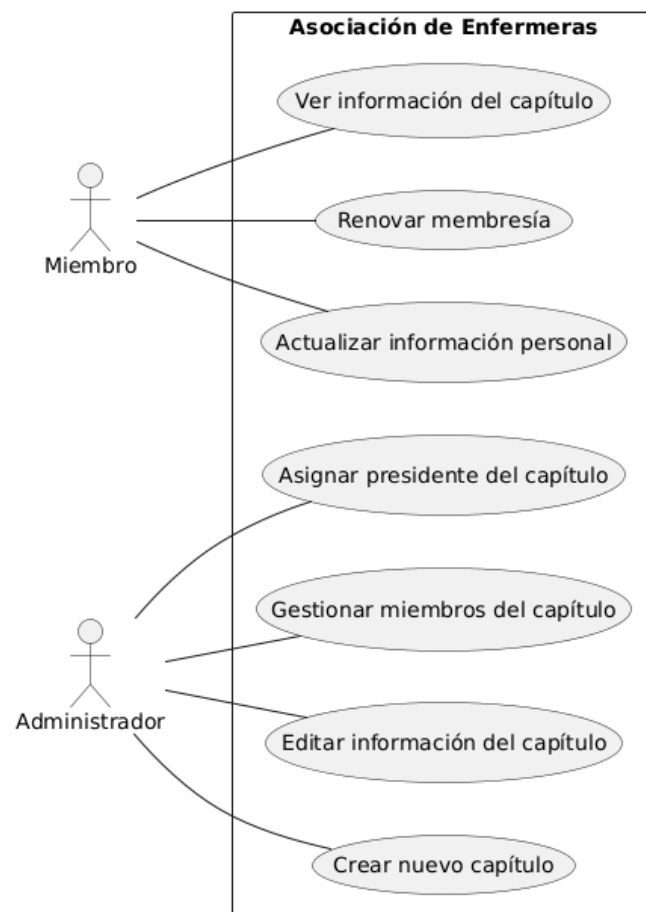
Asociación de Enfermeras

Miembro

Ver información del capítulo

Renovar membresía

Actualizar información personal

Administrador

Asignar presidente del capítulo

Gestionar miembros del capítulo

Editar información del capítulo

Crear nuevo capítulo